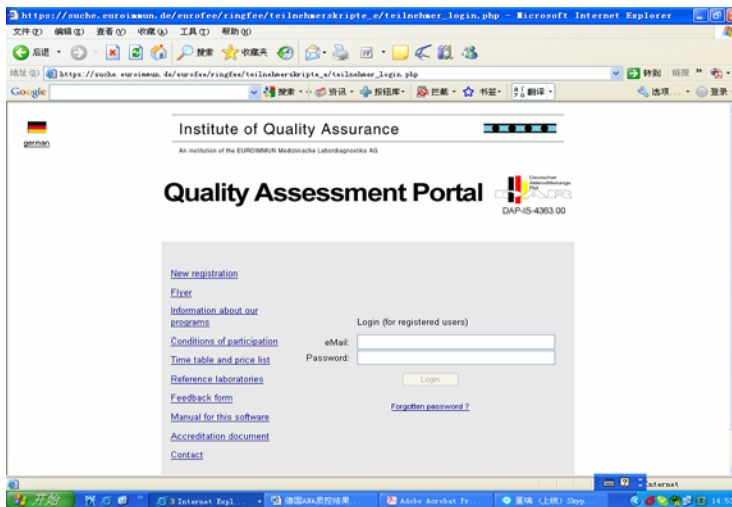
https://suche.euroimmun.de/eurofee/ringfee/teilnehmerskripte_e/teilnehmer_login.php - Microsoft Internet Explorer

文件(F) 编辑(E) 查看(V) 收藏(A) 工具(T) 帮助(H)

后退 搜索 收藏夹

地址(D) https://suche.euroimmun.de/eurofee/ringfee/teilnehmerskripte_e/teilnehmer_login.php 转到 链接

Google 搜索 资讯 投稿库 拦截 书签 翻译 选项 登录

german

Institute of Quality Assurance

An institution of the EUROIMMUN Medizinische Labordiagnostika AG

Quality Assessment Portal

Deutscher Akkreditierungs Rat

DAP-IS-4363.00

New registration

Flyer

Information about our programs

Conditions of participation

Time table and price list

Reference laboratories

Feedback form

Manual for this software

Accreditation document

Contact

Login (for registered users)

eMail:

Password:

Login

Forgotten password ?

Internet

开始 3 Internet Expl... 德国ANA质控结果... Adobe Acrobat Pr... 董璃 (上线) Skyp... 14:53